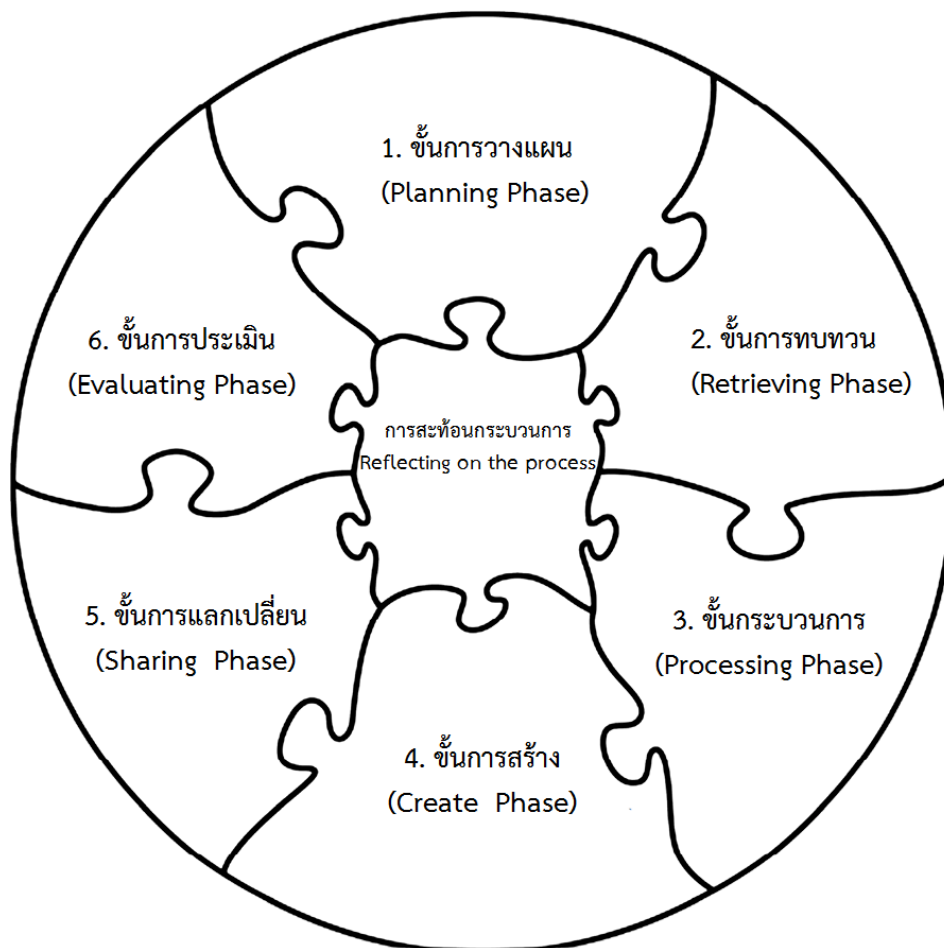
1. ขั้นการวางแผน
(Planning Phase)

2. ขั้นการทบทวน
(Retrieving Phase)

3. ขั้นกระบวนการ
(Processing Phase)

4. ขั้นการสร้าง
(Create Phase)

5. ขั้นการแลกเปลี่ยน
(Sharing Phase)

6. ขั้นการประเมิน
(Evaluating Phase)

การสะท้อนกระบวนการ
Reflecting on the process